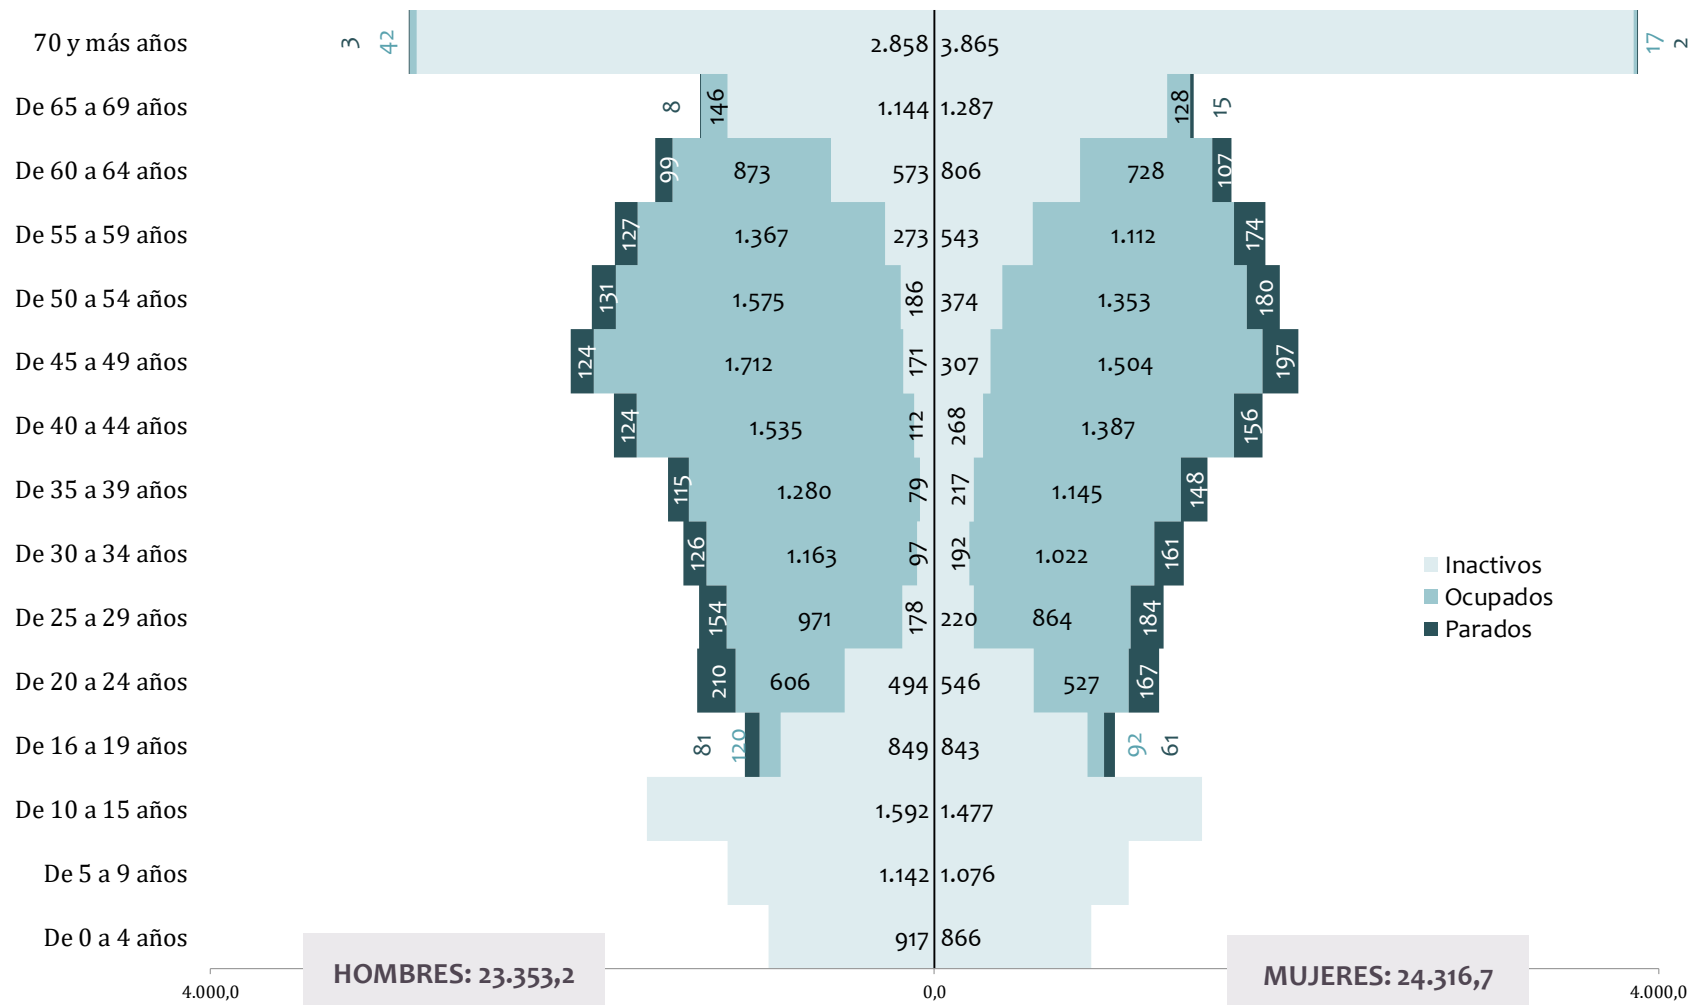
70 y más años
De 65 a 69 años
De 60 a 64 años
De 55 a 59 años
De 50 a 54 años
De 45 a 49 años
De 40 a 44 años
De 35 a 39 años
De 30 a 34 años
De 25 a 29 años
De 20 a 24 años
De 16 a 19 años
De 10 a 15 años
De 5 a 9 años
De 0 a 4 años

3 42 2.858 3.865 17 2
8 146 1.144 1.287 128 15
99 873 573 806 728 107
127 1.367 273 543 1.112 174
131 1.575 186 374 1.353 180
124 1.712 171 307 1.504 197
124 1.535 112 268 1.387 156
115 1.280 79 217 1.145 148
126 1.163 97 192 1.022 161
154 971 178 220 864 184
210 606 494 546 527 167
81 120 849 843 92 61
1.592 1.477
1.142 1.076
917 866

Inactivos
Ocupados
Parados

HOMBRES: 23.353,2
MUJERES: 24.316,7

4.000,0
0,0
4.000,0